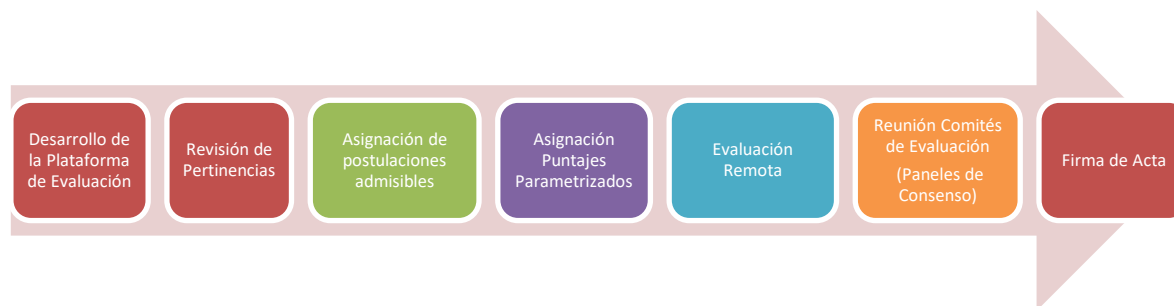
Desarrollo de la Plataforma de Evaluación

Revisión de Pertinencias

Asignación de postulaciones admisibles

Asignación Puntajes Parametrizados

Evaluación Remota

Reunión Comités de Evaluación

(Paneles de Consenso)

Firma de Acta